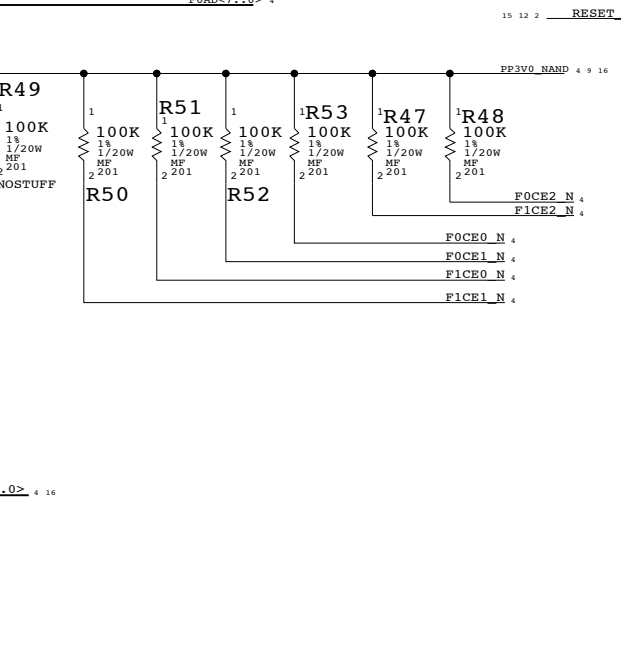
F0AD<7..0> 4

15 12 2 RESET_

PP3V0_NAND 4 9 16

R49
1
100K
1%
1/20W
MF
2 201
NOSTUFF

1
100K
1%
1/20W
MF
2 201
R50

R51
1
100K
1%
1/20W
MF
2 201

1
100K
1%
1/20W
MF
2 201
R52

1 R53
100K
1%
1/20W
MF
2 201

1 R47
100K
1%
1/20W
MF
2 201

1 R48
100K
1%
1/20W
MF
2 201

F0CE2_N 4
F1CE2_N 4
F0CE0_N 4
F0CE1_N 4
F1CE0_N 4
F1CE1_N 4

.0> 4 16